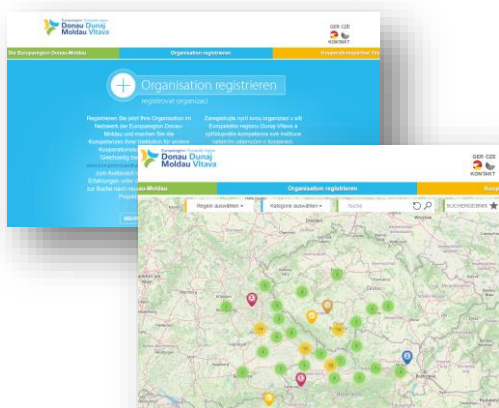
Europaregion Evropský region
Donau Dunaj
Moldau Vltava

GER CZE
KONTAKT

Die Europaregion Donau-Moldau
Organisation registrieren
Kooperationspartner find

Organisation registrieren
registrovat organizaci

Registrieren Sie jetzt Ihre Organisation im Netzwerk der Europaregion Donau-Moldau und machen Sie die Kompetenzen Ihrer Institution für andere Kooperationspartner sichtbar! Gleichzeitig bie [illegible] zum Austausch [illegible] Erfahrungen unter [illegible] zur Suche nach neuen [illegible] Projekt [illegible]

Zaregistrujte nyní svou organizaci v síti Evropského regionu Dunaj-Vltava a zviditelněte kompetence své instituce ostatním zájemcům o kooperaci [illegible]

Europaregion Evropský region
Donau Dunaj
Moldau Vltava

GER CZE
KONTAKT

Die Europaregion Donau-Moldau
Organisation registrieren
Koop

Region auswählen
Kategorie auswählen
Suche
SUCHERGEBNIS